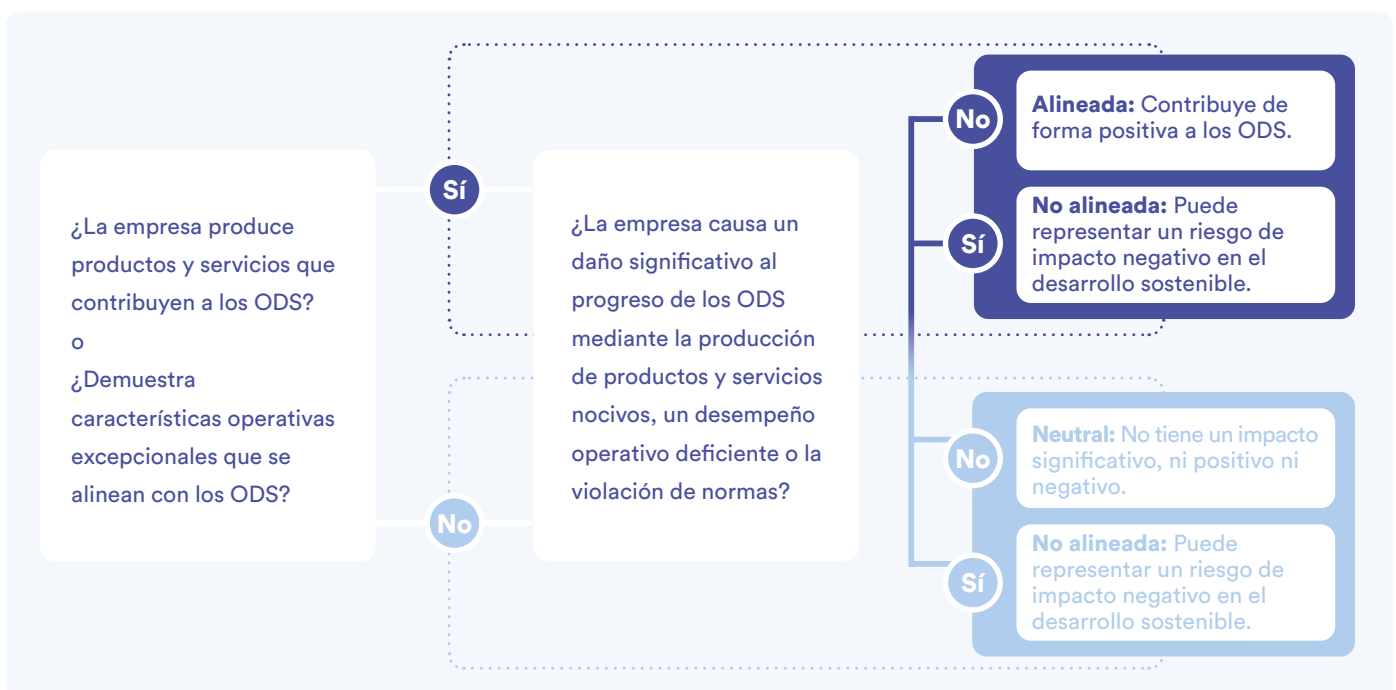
¿La empresa produce productos y servicios que contribuyen a los ODS?
o
¿Demuestra características operativas excepcionales que se alinean con los ODS?

Sí

No

¿La empresa causa un daño significativo al progreso de los ODS mediante la producción de productos y servicios nocivos, un desempeño operativo deficiente o la violación de normas?

No

**Alineada:** Contribuye de forma positiva a los ODS.

Sí

**No alineada:** Puede representar un riesgo de impacto negativo en el desarrollo sostenible.

No

**Neutral:** No tiene un impacto significativo, ni positivo ni negativo.

Sí

**No alineada:** Puede representar un riesgo de impacto negativo en el desarrollo sostenible.